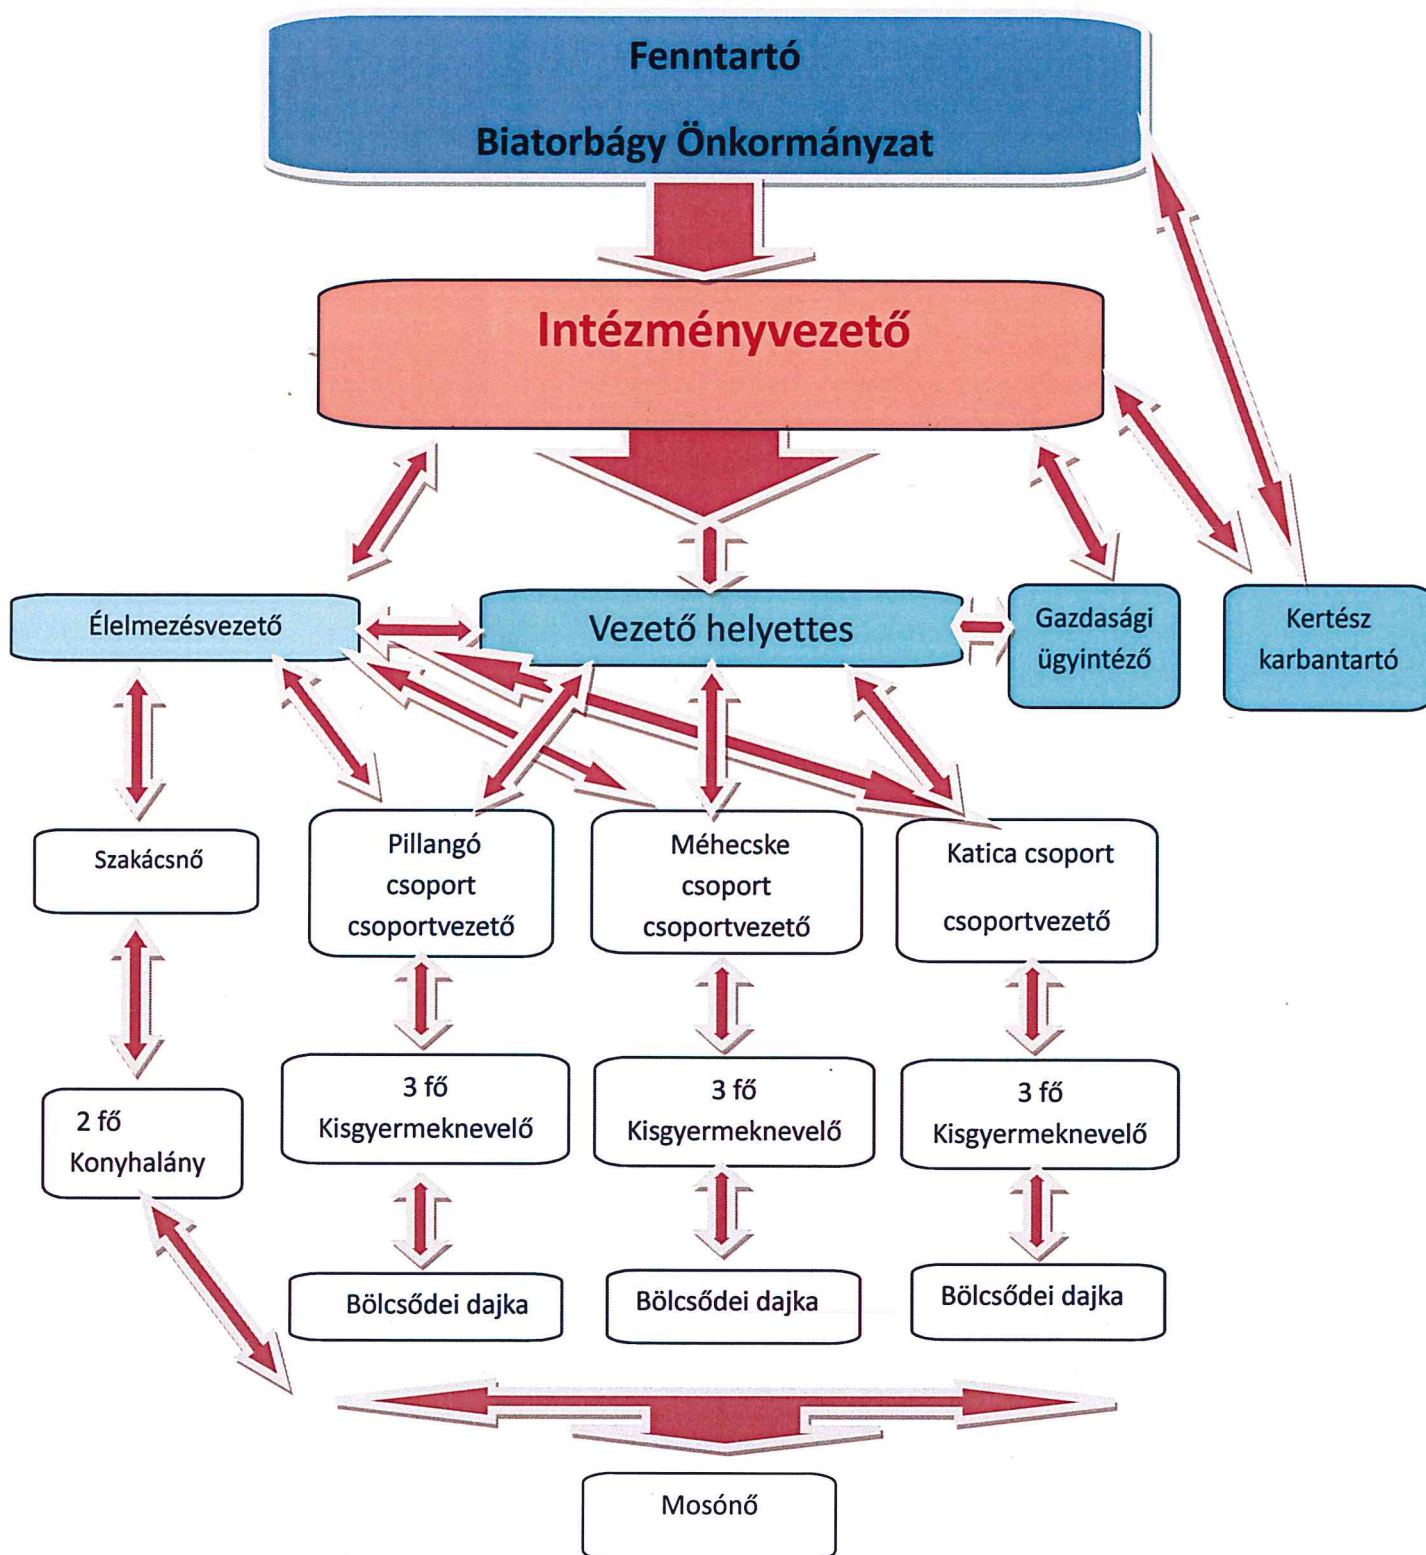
Fenntartó

Biatorbágy Önkormányzat

Intézményvezető

Élelmezésvezető

Vezető helyettes

Gazdasági ügyintéző

Kertész karbantartó

Szakácsnő

Pillangó csoport csoportvezető

Méhecske csoport csoportvezető

Katica csoport csoportvezető

2 fő Konyhalány

3 fő Kisgyermeknevelő

3 fő Kisgyermeknevelő

3 fő Kisgyermeknevelő

Bölcsődei dajka

Bölcsődei dajka

Bölcsődei dajka

Mosónő